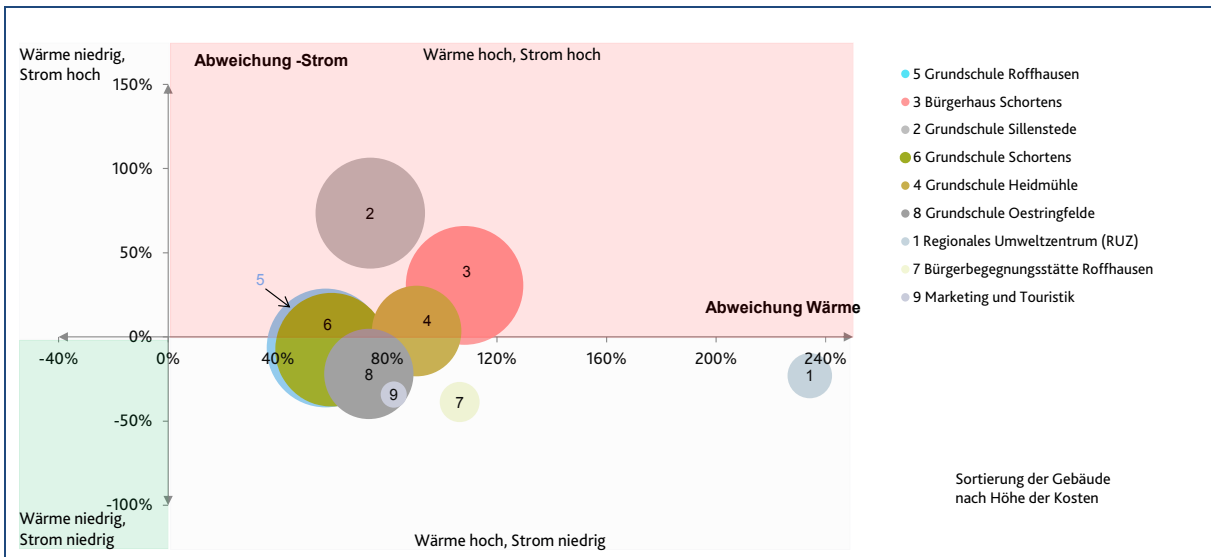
Wärme niedrig, Strom hoch

Abweichung -Strom

Wärme hoch, Strom hoch

150%

100%

50%

0%

-50%

-100%

-40%

0%

40%

80%

120%

160%

200%

240%

Abweichung Wärme

2

3

5

6

4

8

9

7

1

Wärme niedrig, Strom niedrig

Wärme hoch, Strom niedrig

5 Grundschule Roffhausen
3 Bürgerhaus Schortens
2 Grundschule Sillenstede
6 Grundschule Schortens
4 Grundschule Heidmühle
8 Grundschule Oestringfelde
1 Regionales Umweltzentrum (RUZ)
7 Bürgerbegegnungsstätte Roffhausen
9 Marketing und Touristik

Sortierung der Gebäude nach Höhe der Kosten